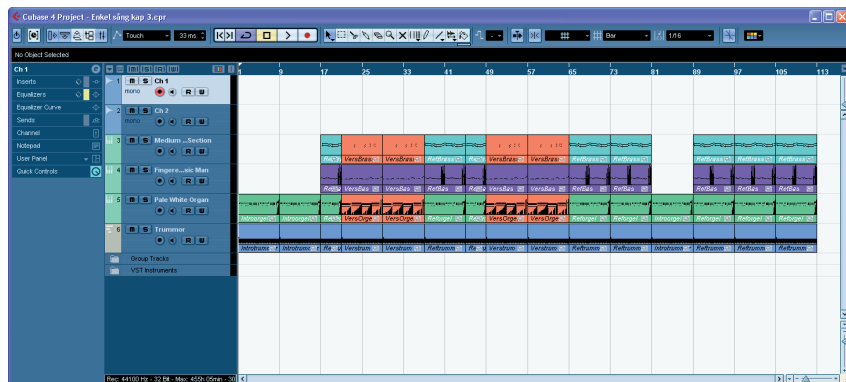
Cubase 4 Project - Enkel sång kap 3.cpr

Touch
33 ms
1/16
Bar

No Object Selected

Ch 1
Inserts
Equalizers
Equalizer Curve
Sends
Channel
Notepad
User Panel
Quick Controls

1 Ch 1
mono
2 Ch 2
mono
3 Medium ...Section
4 Fingere...sic Man
5 Pale White Organ
6 Trummor
Group Tracks
VST Instruments

1 9 17 25 33 41 49 57 65 73 81 89 97 105 113

VersBras
VersBras
VersBras
VersBras
RefBrass
RefBrass
RefBrass
RefBrass
RefBrass
VersBas
VersBas
VersBas
VersBas
RefBas
RefBas
RefBas
RefBas
RefBas
IntroOrgel
IntroOrgel
VersOrge
VersOrge
VersOrge
VersOrge
Reforgel
Reforgel
IntroOrgel
Reforgel
Reforgel
Introtrumm
Introtrumm
Verstrumm
Verstrumm
Verstrumm
Verstrumm
Reftrumm
Reftrumm
Introtrumm
Reftrumm
Reftrumm

Rec: 44100 Hz - 32 Bit - Max: 455h 05min - 30